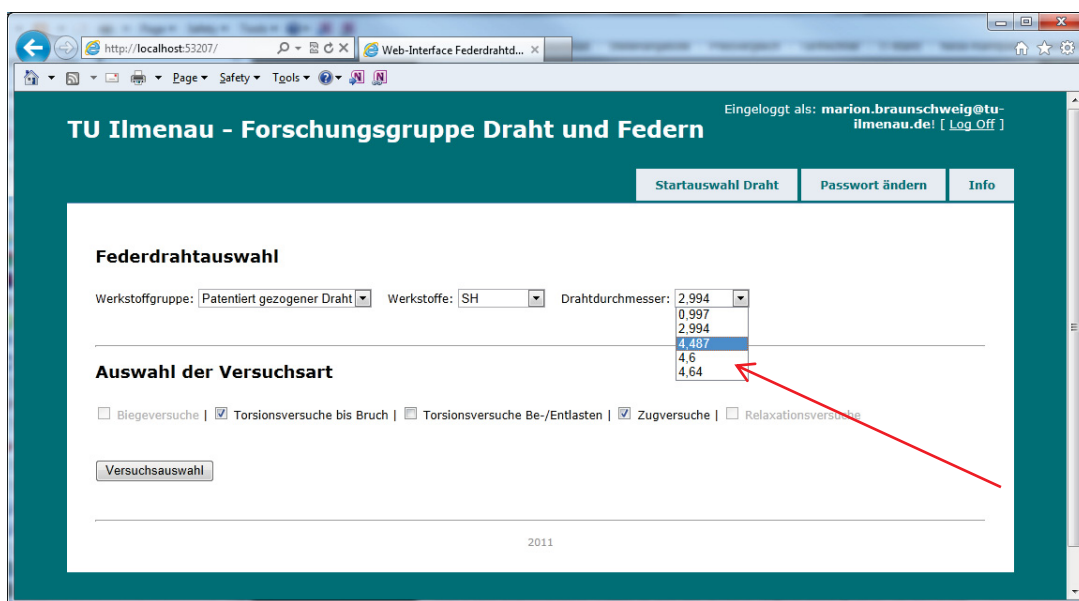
http://localhost:53207/
Web-Interface Federdrahtd...
Page ▾ Safety ▾ Tools ▾

TU Ilmenau - Forschungsgruppe Draht und Federn

Eingeloggt als: marion.braunschweig@tu-ilmenau.de! [ Log Off ]

Startauswahl Draht | Passwort ändern | Info

Federdrahtauswahl

Werkstoffgruppe: Patentiert gezogener Draht Werkstoffe: SH Drahtdurchmesser: 2,994
0,997
2,994
4,487
4,6
4,64

Auswahl der Versuchsart

Biegeversuche | Torsionsversuche bis Bruch | Torsionsversuche Be-/Entlasten | Zugversuche | Relaxationsversuche

Versuchsauswahl

2011